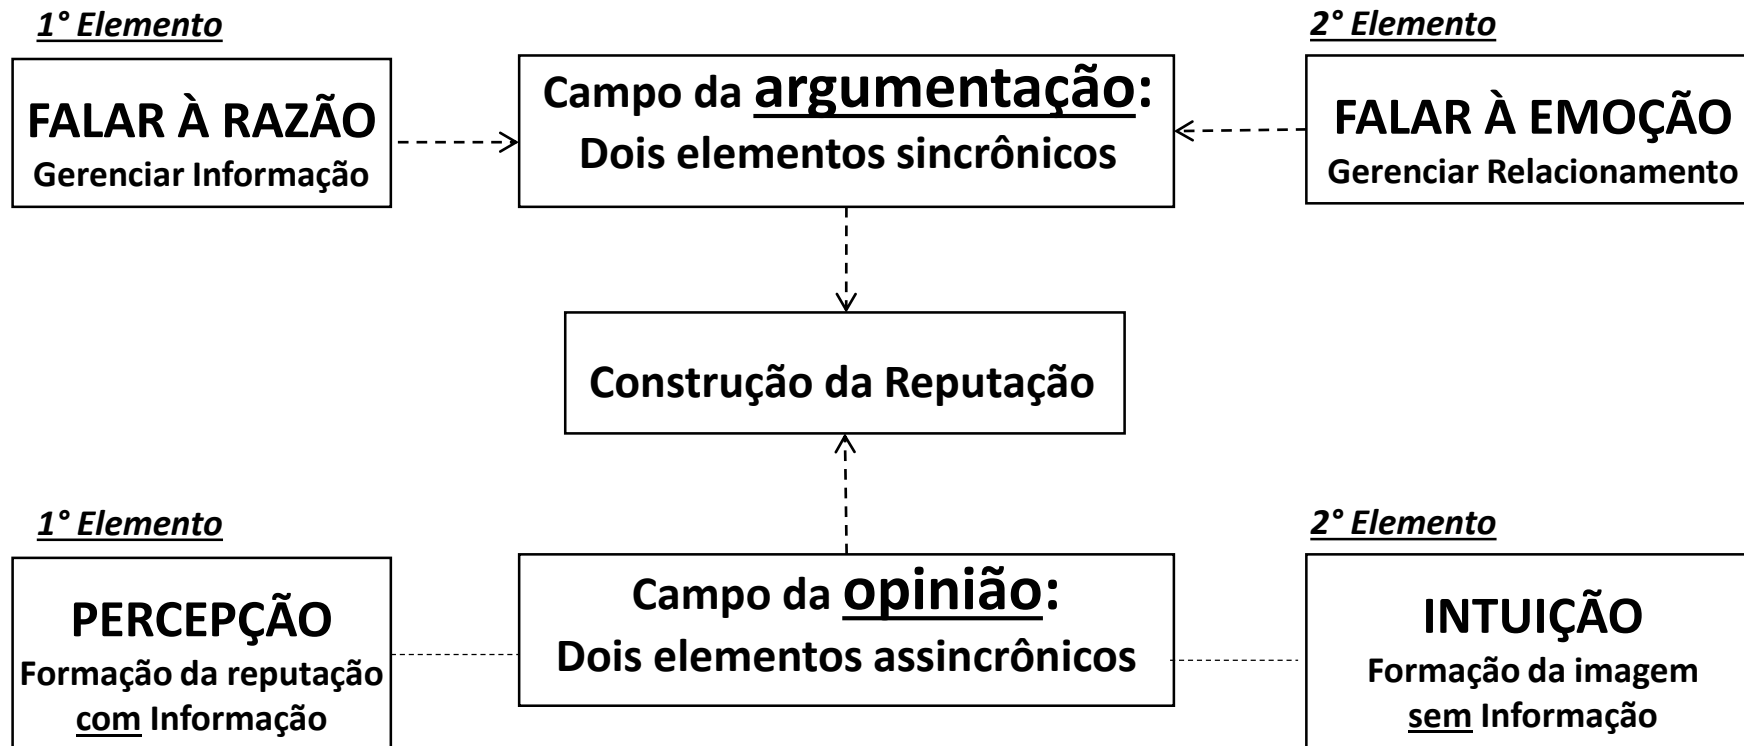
1° Elemento

FALAR À RAZÃO
Gerenciar Informação

Campo da argumentação:
Dois elementos sincrônicos

2° Elemento

FALAR À EMOÇÃO
Gerenciar Relacionamento

Construção da Reputação

1° Elemento

PERCEPÇÃO
Formação da reputação com Informação

Campo da opinião:
Dois elementos assincrônicos

2° Elemento

INTUIÇÃO
Formação da imagem sem Informação